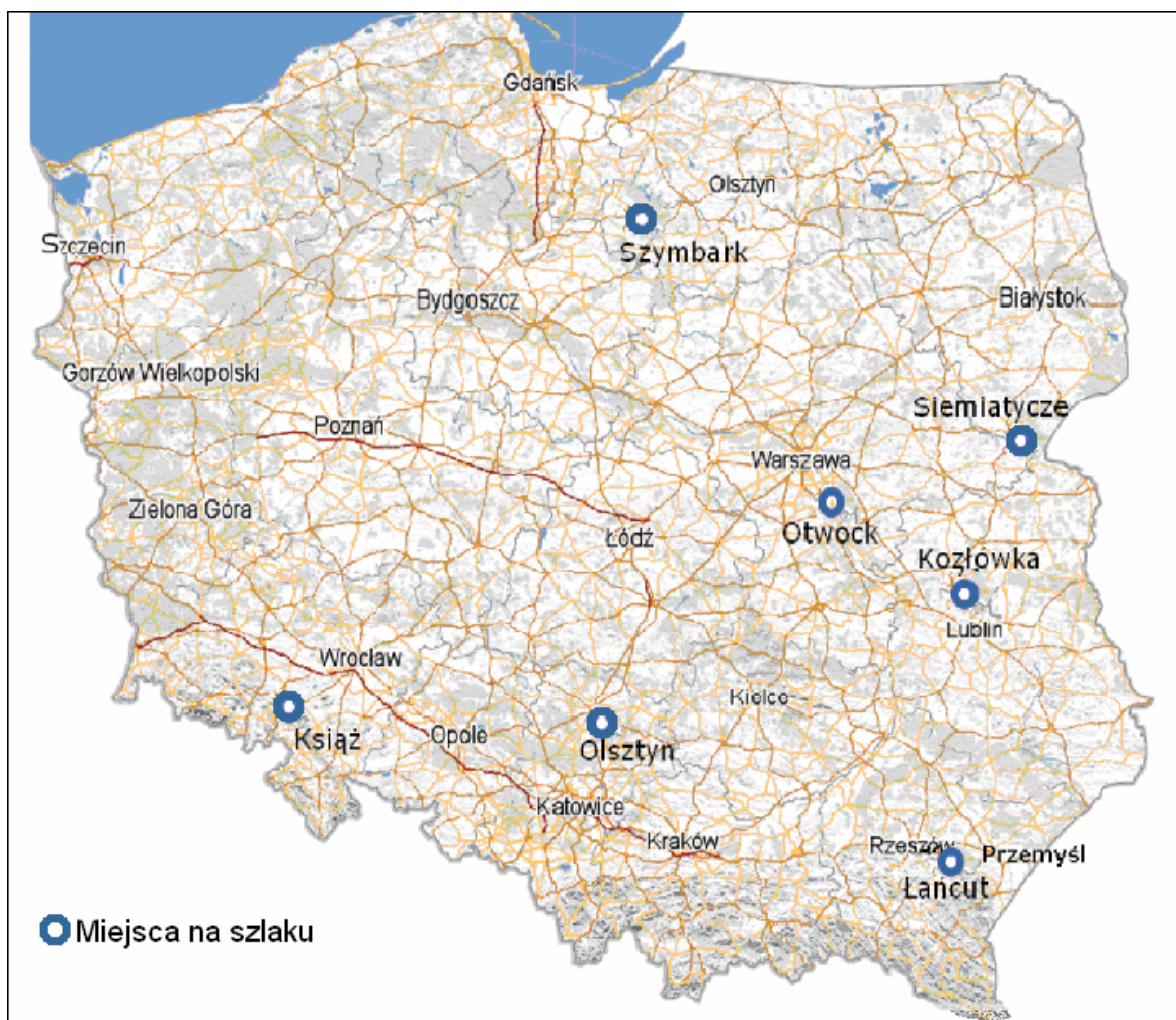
Gdańsk
Olsztyn
Szymbark
Szczecin
Bydgoszcz
Białystok
Gorzów Wielkopolski
Siemiatycze
Poznań
Warszawa
Otwock
Zielona Góra
Łódź
Kozłówka
Lublin
Wrocław
Kielce
Książ
Opole
Olsztyn
Katowice
Kraków
Rzeszów
Przemyśl
Łańcut
Miejsca na szlaku